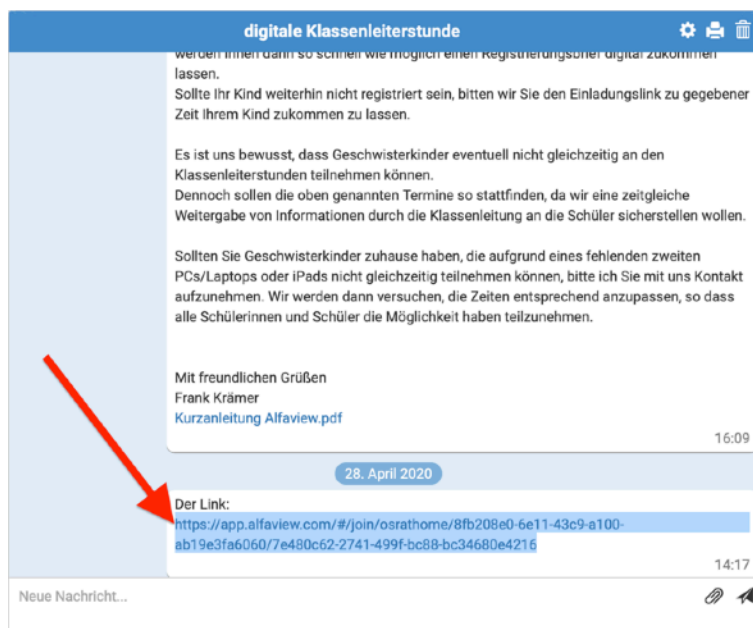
digitale Klassenleiterstunde

werden Ihnen dann so schnell wie möglich einen Registrierungsbrief digital zukommen lassen.
Sollte Ihr Kind weiterhin nicht registriert sein, bitten wir Sie den Einladungslink zu gegebener Zeit Ihrem Kind zukommen zu lassen.

Es ist uns bewusst, dass Geschwisterkinder eventuell nicht gleichzeitig an den Klassenleiterstunden teilnehmen können.
Dennoch sollen die oben genannten Termine so stattfinden, da wir eine zeitgleiche Weitergabe von Informationen durch die Klassenleitung an die Schüler sicherstellen wollen.

Sollten Sie Geschwisterkinder zuhause haben, die aufgrund eines fehlenden zweiten PCs/Laptops oder iPads nicht gleichzeitig teilnehmen können, bitte ich Sie mit uns Kontakt aufzunehmen. Wir werden dann versuchen, die Zeiten entsprechend anzupassen, so dass alle Schülerinnen und Schüler die Möglichkeit haben teilzunehmen.

Mit freundlichen Grüßen
Frank Krämer
Kurzanleitung Alfaview.pdf

16:09

28. April 2020

Der Link:
https://app.alfaview.com/#/join/osrathome/8fb208e0-6e11-43c9-a100-ab19e3fa6060/7e480c62-2741-499f-bc88-bc34680e4216

14:17

Neue Nachricht...